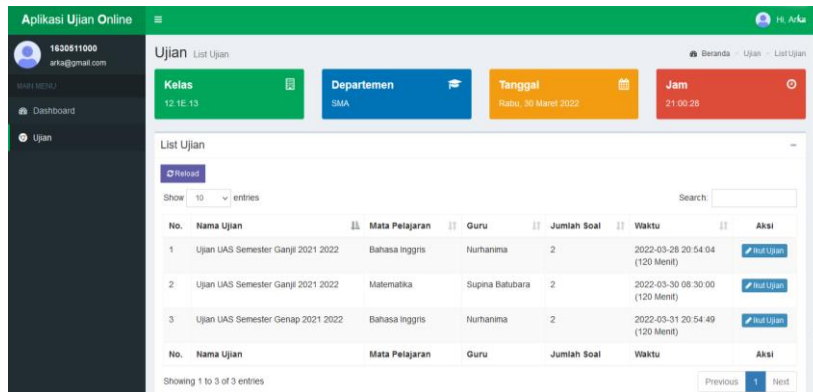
Aplikasi Ujian Online ≡ Hi, Arka

1630511000
arka@gmail.com

MAIN MENU
Dashboard
Ujian

Ujian List Ujian

Beranda > Ujian > List Ujian

Kelas
12.1E.13

Departemen
SMA

Tanggal
Rabu, 30 Maret 2022

Jam
21:00:28

List Ujian

Reload

Show 10 entries

Search:

| No. | Nama Ujian | Mata Pelajaran | Guru | Jumlah Soal | Waktu | Aksi |
|---|---|---|---|---|---|---|
| 1 | Ujian UAS Semester Ganjil 2021 2022 | Bahasa Inggris | Nurhanima | 2 | 2022-03-28 20:54:04 (120 Menit) | Ikut Ujian |
| 2 | Ujian UAS Semester Ganjil 2021 2022 | Matematika | Supina Batubara | 2 | 2022-03-30 08:30:00 (120 Menit) | Ikut Ujian |
| 3 | Ujian UAS Semester Genap 2021 2022 | Bahasa Inggris | Nurhanima | 2 | 2022-03-31 20:54:49 (120 Menit) | Ikut Ujian |
| No. | Nama Ujian | Mata Pelajaran | Guru | Jumlah Soal | Waktu | Aksi |

Showing 1 to 3 of 3 entries

Previous 1 Next